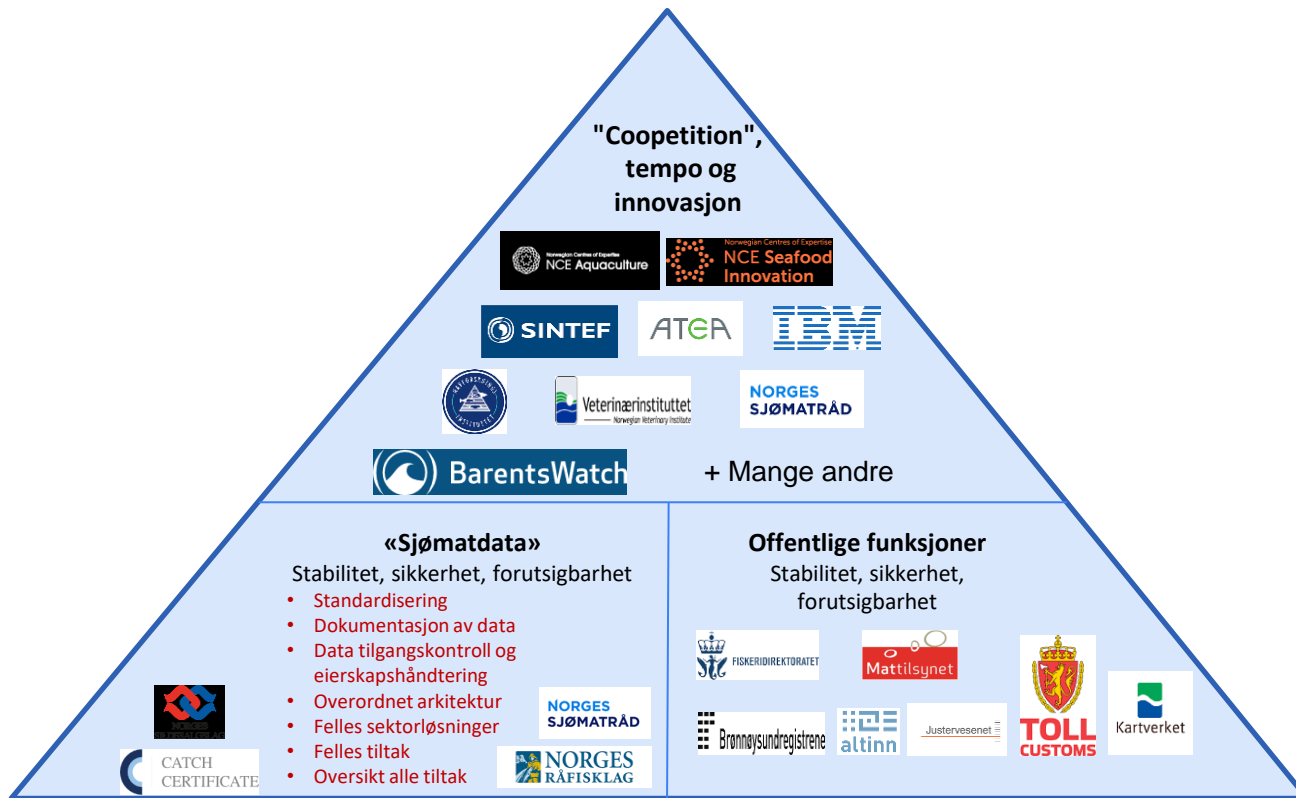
"Coopetition", tempo og innovasjon

Norwegian Centres of Expertise NCE Aquaculture

Norwegian Centres of Expertise NCE Seafood Innovation

SINTEF

ATEA

IBM

Veterinærinstituttet Norwegian Veterinary Institute

NORGES SJØMATRÅD

BarentsWatch

+ Mange andre

«Sjømatdata»

Stabilitet, sikkerhet, forutsigbarhet

- Standardisering
- Dokumentasjon av data
- Data tilgangskontroll og eierskapshåndtering
- Overordnet arkitektur
- Felles sektorløsninger
- Felles tiltak
- Oversikt alle tiltak

NORGES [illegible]

CATCH CERTIFICATE

NORGES SJØMATRÅD

NORGES RÅFISKLAG

Offentlige funksjoner

Stabilitet, sikkerhet, forutsigbarhet

FISKERIDIREKTORATET

Mattilsynet

TOLL CUSTOMS

Kartverket

Brønnøysundregistrene

altinn

Justervesenet